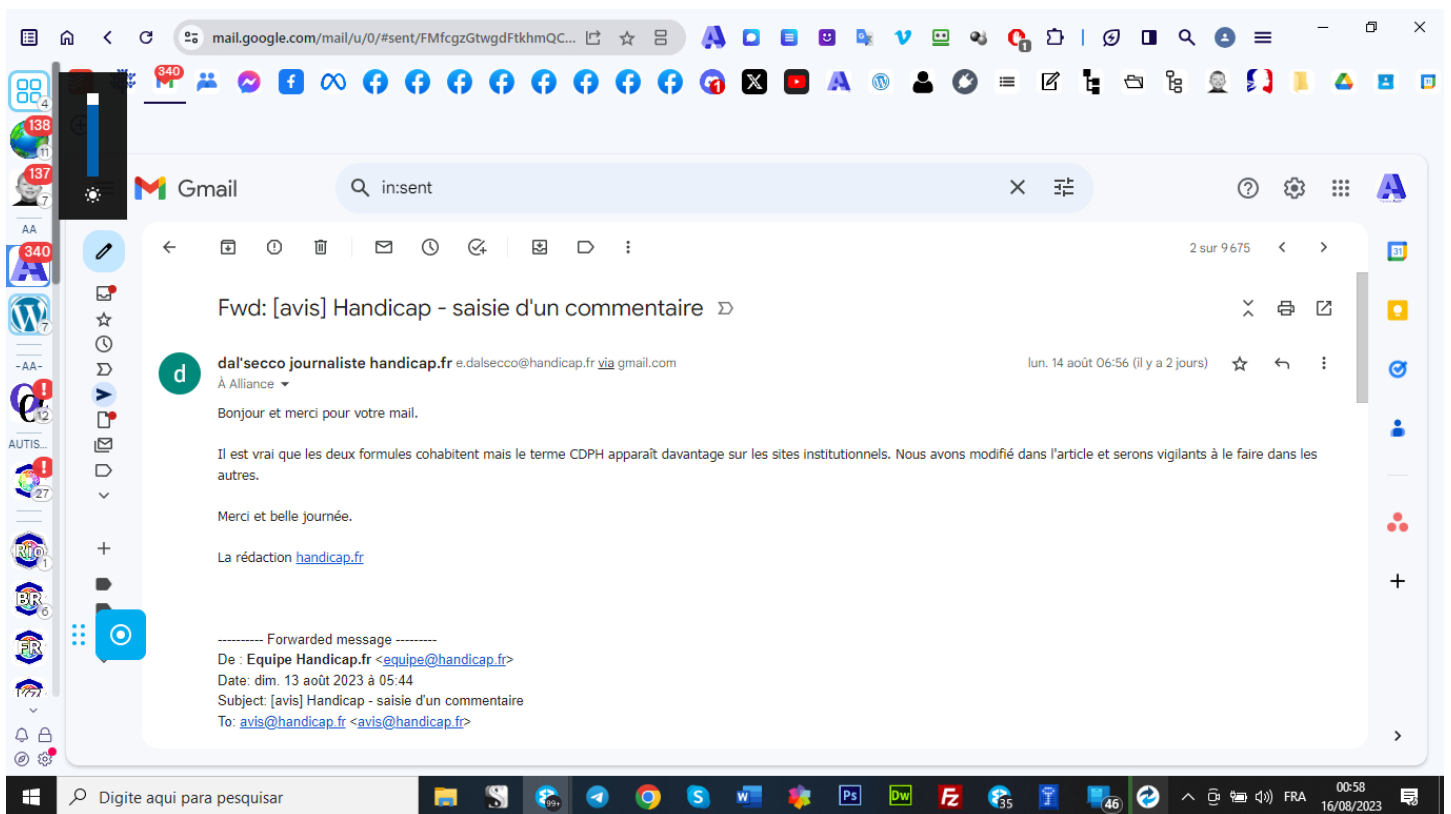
mail.google.com/mail/u/0/#sent/FMfcgzGtwgdFtkhmQC...

340

4
138
11
137
7
AA
340
7
-AA-
12
AUTIS...
27
1
6

Gmail

in:sent

2 sur 9 675

Fwd: [avis] Handicap - saisie d'un commentaire

dal'secco journaliste handicap.fr e.dalsecco@handicap.fr via gmail.com
À Alliance

lun. 14 août 06:56 (il y a 2 jours)

Bonjour et merci pour votre mail.

Il est vrai que les deux formules cohabitent mais le terme CDPH apparaît davantage sur les sites institutionnels. Nous avons modifié dans l'article et serons vigilants à le faire dans les autres.

Merci et belle journée.

La rédaction handicap.fr

---------- Forwarded message ---------
De : Equipe Handicap.fr <equipe@handicap.fr>
Date: dim. 13 août 2023 à 05:44
Subject: [avis] Handicap - saisie d'un commentaire
To: avis@handicap.fr <avis@handicap.fr>

Digite aqui para pesquisar

99+
35
46
FRA
00:58
16/08/2023